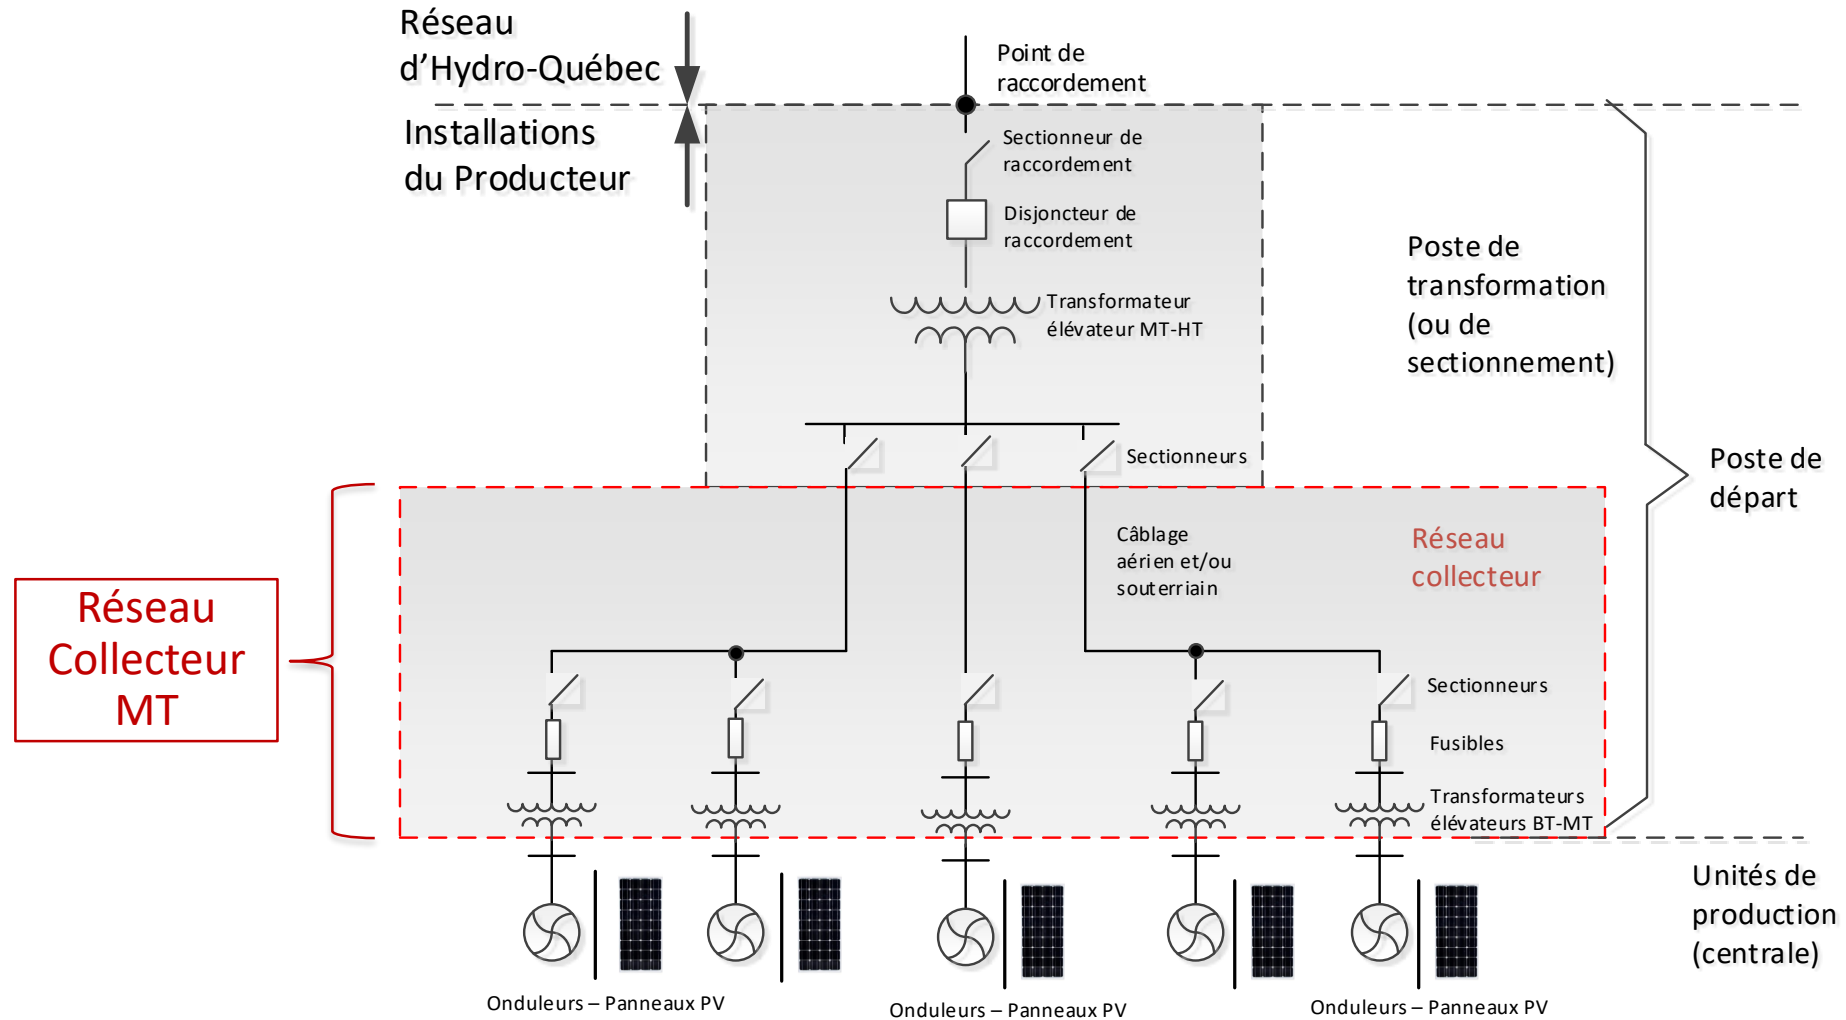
Réseau d'Hydro-Québec

Installations du Producteur

Point de raccordement

Sectionneur de raccordement

Disjoncteur de raccordement

Transformateur élévateur MT-HT

Poste de transformation (ou de sectionnement)

Sectionneurs

Poste de départ

Câblage aérien et/ou souterriain

Réseau collecteur

Réseau Collecteur MT

Sectionneurs

Fusibles

Transformateurs élévateurs BT-MT

Unités de production (centrale)

Onduleurs – Panneaux PV

Onduleurs – Panneaux PV

Onduleurs – Panneaux PV